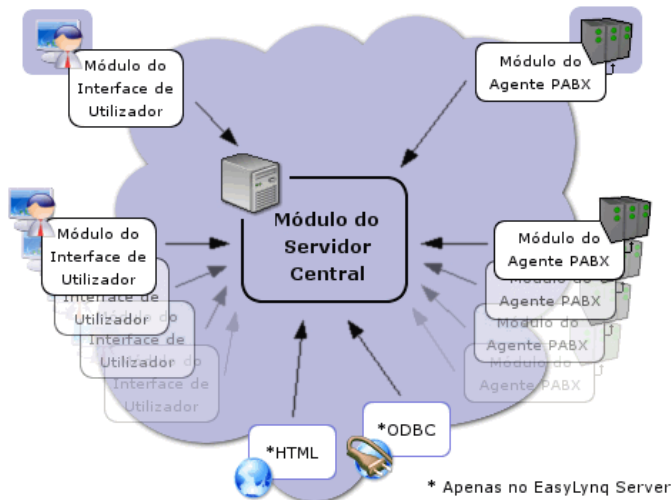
Módulo do Interface de Utilizador

Módulo do Agente PABX

Módulo do Servidor Central

Módulo do Interface de Utilizador

Interface de Utilizador

Módulo do Interface de Utilizador

Módulo do Interface de Utilizador

Módulo do Agente PABX

Agente PABX

Módulo do Agente PABX

Módulo do Agente PABX

*HTML

*ODBC

* Apenas no EasyLynq Server